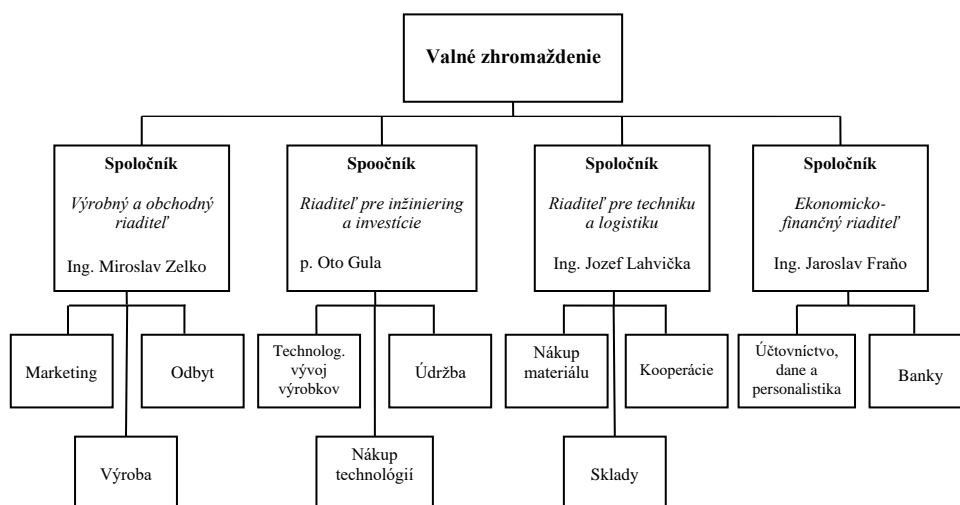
Valné zhromaždenie

Spoločník
Výrobný a obchodný riaditeľ
Ing. Miroslav Zelko

Spoočník
Riaditeľ pre inžiniering a investície
p. Oto Gula

Spoločník
Riaditeľ pre techniku a logistiku
Ing. Jozef Lahvička

Spoločník
Ekonomicko-finančný riaditeľ
Ing. Jaroslav Fraňo

Marketing

Odbyt

Výroba

Technolog. vývoj výrobkov

Údržba

Nákup technológií

Nákup materiálu

Kooperácie

Sklady

Účtovníctvo, dane a personalistika

Banky